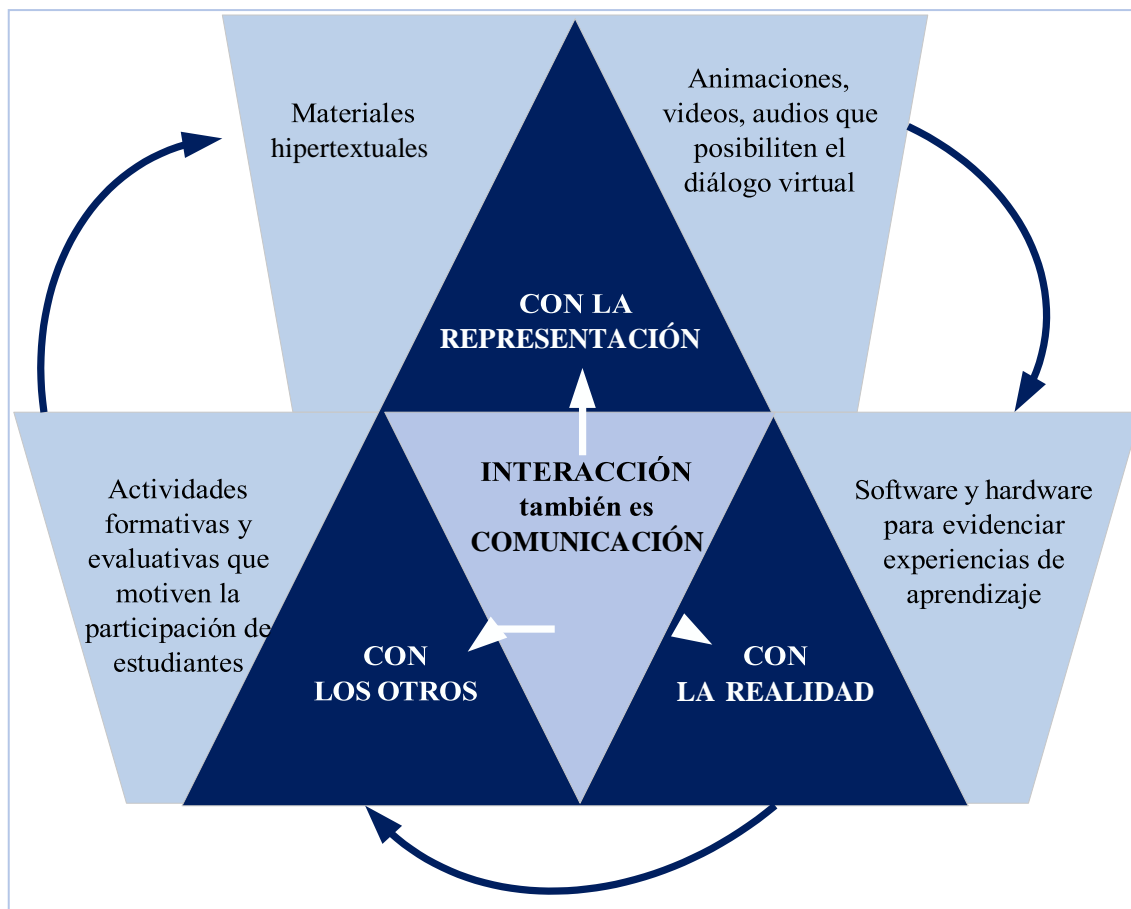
Materiales hipertextuales

Animaciones, videos, audios que posibiliten el diálogo virtual

CON LA REPRESENTACIÓN

INTERACCIÓN también es COMUNICACIÓN

Actividades formativas y evaluativas que motiven la participación de estudiantes

Software y hardware para evidenciar experiencias de aprendizaje

CON LOS OTROS

CON LA REALIDAD